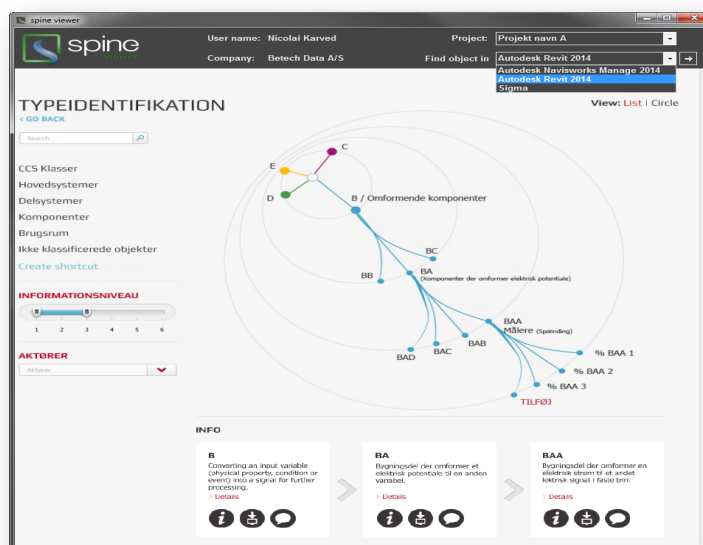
spine viewer

spine viewer

User name: Nicolai Karved
Company: Betech Data A/S

Project: Projekt navn A
Find object in Autodesk Revit 2014

Autodesk Navisworks Manage 2014
Autodesk Revit 2014
Sigma

TYPEIDENTIFIKATION
< GO BACK

View: List | Circle

Search

CCS Klasser
Hovedsystemer
Delsystemer
Komponenter
Brugsrum
Ikke klassificerede objekter
Create shortcut

INFORMATIONSNIVEAU
1 2 3 4 5 6

AKTØRER
Aktører

C
E
D
B / Omformende komponenter
BC
BB
BA (Komponenter der omformer elektrisk potentiale)
BAA Målere (Spænding)
BAD
BAC
BAB
% BAA 1
% BAA 2
% BAA 3
TILFØJ

INFO

B
Converting an input variable (physical property, condition or event) into a signal for further processing.
> Details

BA
Bygningsdel der omformer et elektrisk potentiale til en anden variabel.
> Details

BAA
Bygningsdel der omformer en elektrisk strøm til et andet lektrisk signal I faste trin.
> Details